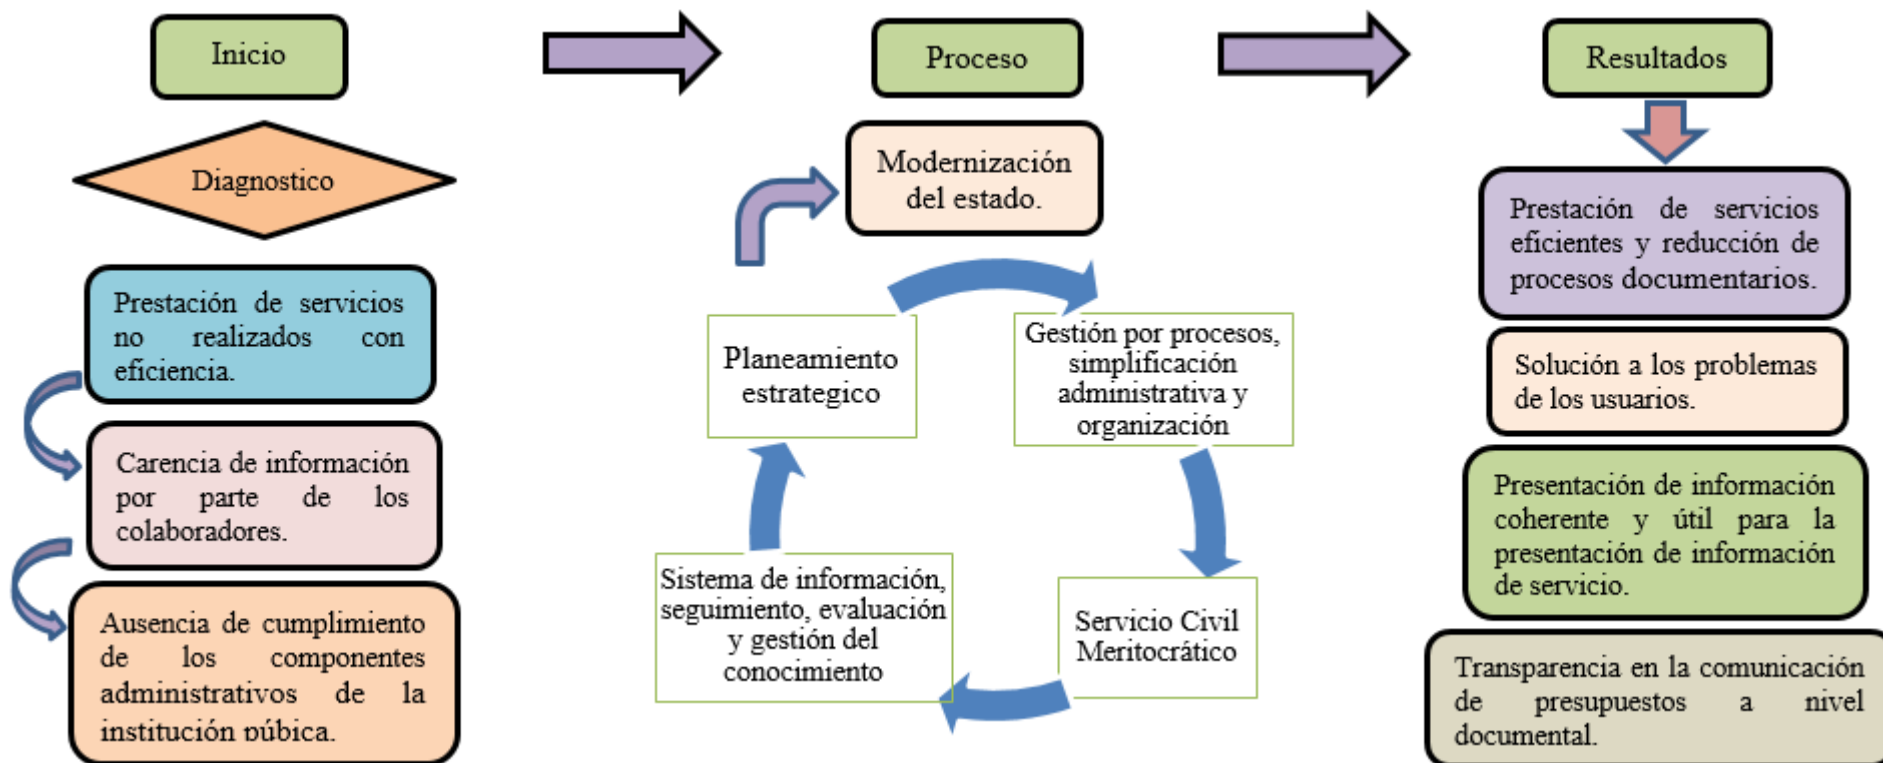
Inicio

Diagnostico

Prestación de servicios no realizados con eficiencia.

Carencia de información por parte de los colaboradores.

Ausencia de cumplimiento de los componentes administrativos de la institución púbica.

Proceso

Modernización del estado.

Planeamiento estrategico

Gestión por procesos, simplificación administrativa y organización

Servicio Civil Meritocrático

Sistema de información, seguimiento, evaluación y gestión del conocimiento

Resultados

Prestación de servicios eficientes y reducción de procesos documentarios.

Solución a los problemas de los usuarios.

Presentación de información coherente y útil para la presentación de información de servicio.

Transparencia en la comunicación de presupuestos a nivel documental.